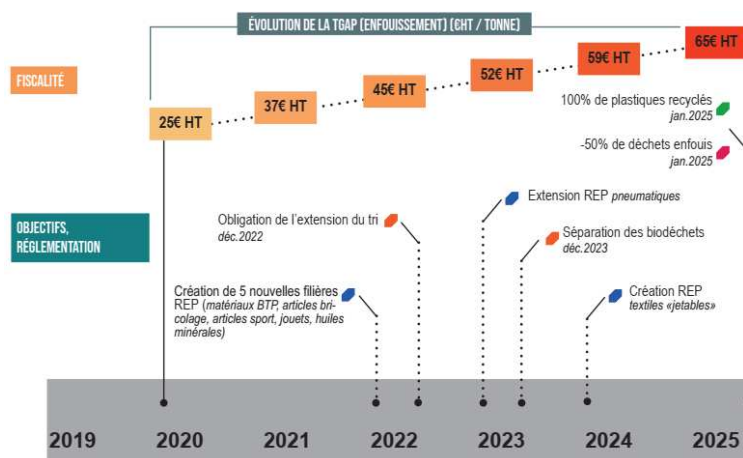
ÉVOLUTION DE LA TGAP (ENFOUISSEMENT) (€HT / TONNE)

FISCALITÉ

25€ HT
37€ HT
45€ HT
52€ HT
59€ HT
65€ HT

100% de plastiques recyclés jan.2025

-50% de déchets enfouis jan.2025

OBJECTIFS, RÉGLEMENTATION

Obligation de l'extension du tri déc.2022

Extension REP pneumatiques

Séparation des biodéchets déc.2023

Création de 5 nouvelles filières REP (matériaux BTP, articles bricolage, articles sport, jouets, huiles minérales)

Création REP textiles «jetables»

2019
2020
2021
2022
2023
2024
2025